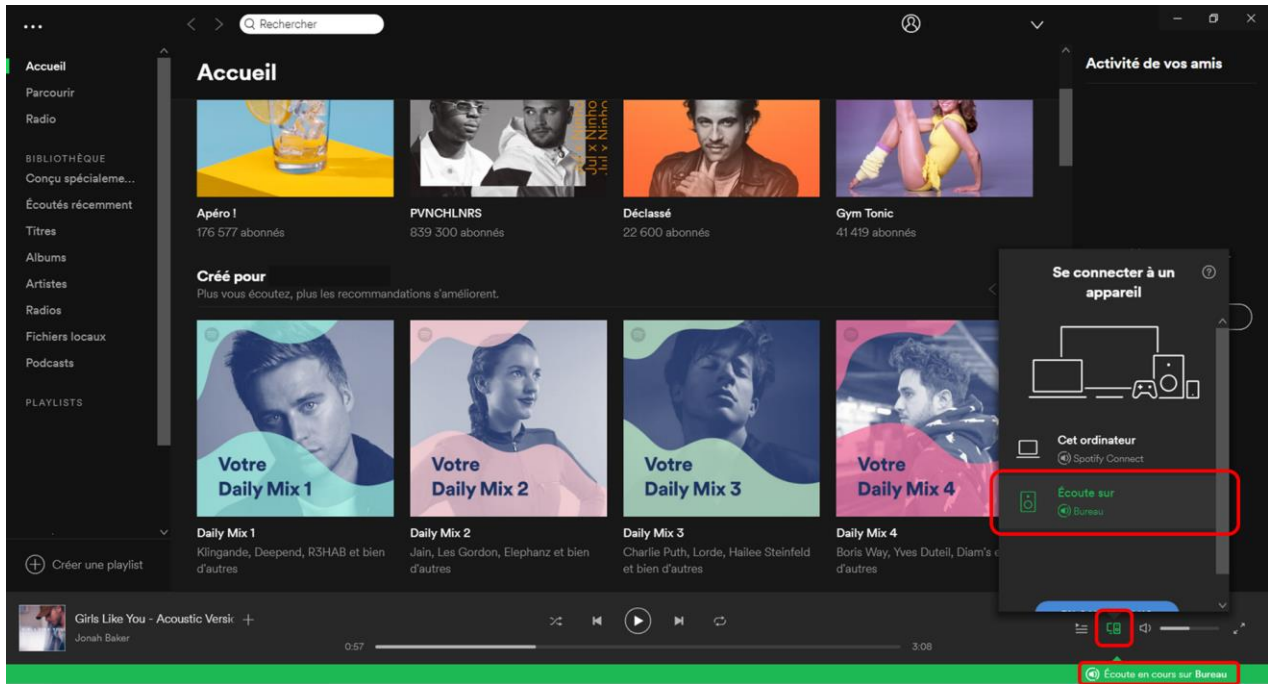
...

Rechercher

Accueil
Parcourir
Radio

BIBLIOTHÈQUE
Conçu spécialeme...
Écoutés récemment
Titres
Albums
Artistes
Radios
Fichiers locaux
Podcasts

PLAYLISTS

Créer une playlist

Accueil

Jul x Ninho

Apéro !
176 577 abonnés

PVNCHLNRS
839 300 abonnés

Déclassé
22 600 abonnés

Gym Tonic
41 419 abonnés

Créé pour
Plus vous écoutez, plus les recommandations s'améliorent.

Votre Daily Mix 1

Votre Daily Mix 2

Votre Daily Mix 3

Votre Daily Mix 4

Daily Mix 1
Klingande, Deepend, R3HAB et bien d'autres

Daily Mix 2
Jain, Les Gordon, Elephanz et bien d'autres

Daily Mix 3
Charlie Puth, Lorde, Hailee Steinfeld et bien d'autres

Daily Mix 4
Boris Way, Yves Duteil, Diam's e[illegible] d'autres

Activité de vos amis

Se connecter à un appareil

Cet ordinateur
Spotify Connect

Écoute sur
Bureau

Girls Like You - Acoustic Versic
Jonah Baker

0:57
3:08

Écoute en cours sur Bureau